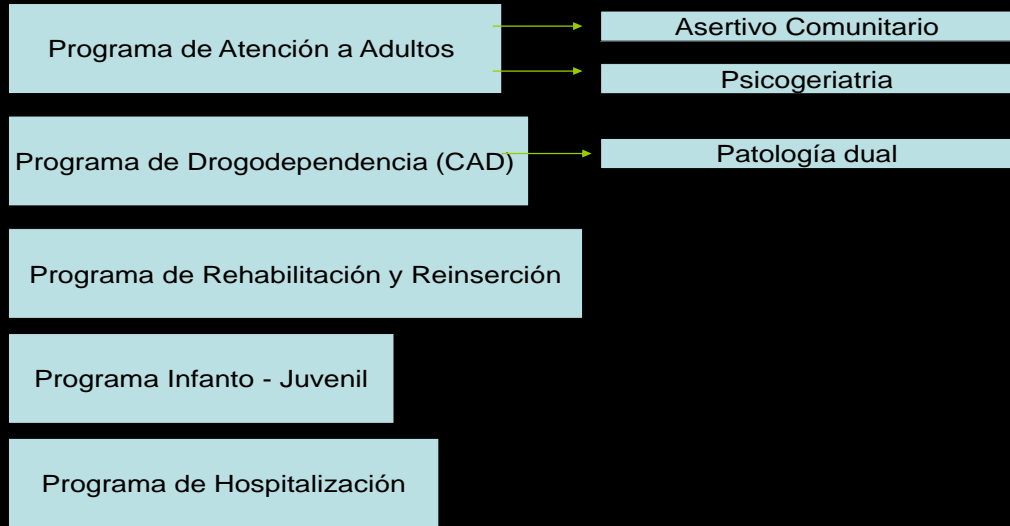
Programa de Atención a Adultos

Asertivo Comunitario

Psicogeriatria

Programa de Drogodependencia (CAD)

Patología dual

Programa de Rehabilitación y Reinserción

Programa Infanto - Juvenil

Programa de Hospitalización